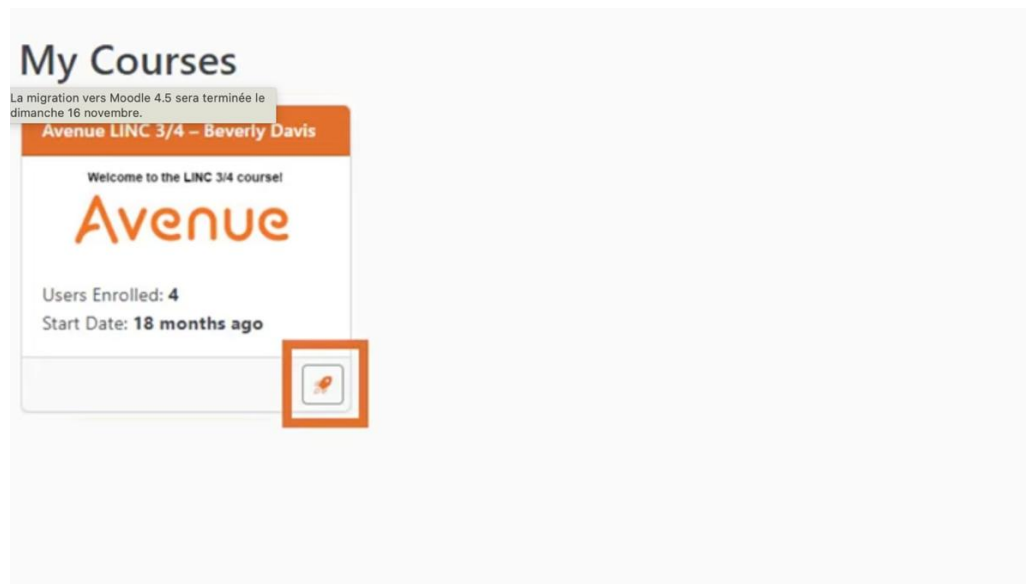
My Courses

La migration vers Moodle 4.5 sera terminée le dimanche 16 novembre.

Avenue LINC 3/4 – Beverly Davis

Welcome to the LINC 3/4 course!

Avenue

Users Enrolled: **4**
Start Date: **18 months ago**